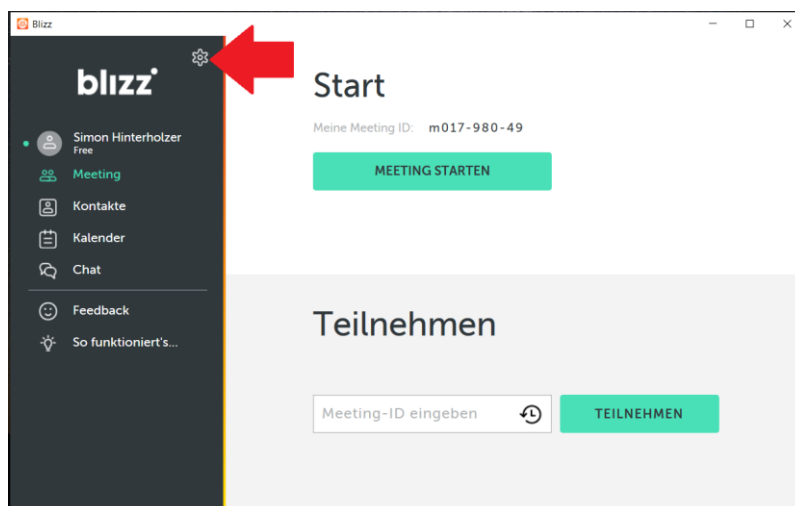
Blizz

blizz

Simon Hinterholzer
Free

Meeting

Kontakte

Kalender

Chat

Feedback

So funktioniert's...

Start

Meine Meeting ID: m017-980-49

MEETING STARTEN

Teilnehmen

Meeting-ID eingeben

TEILNEHMEN